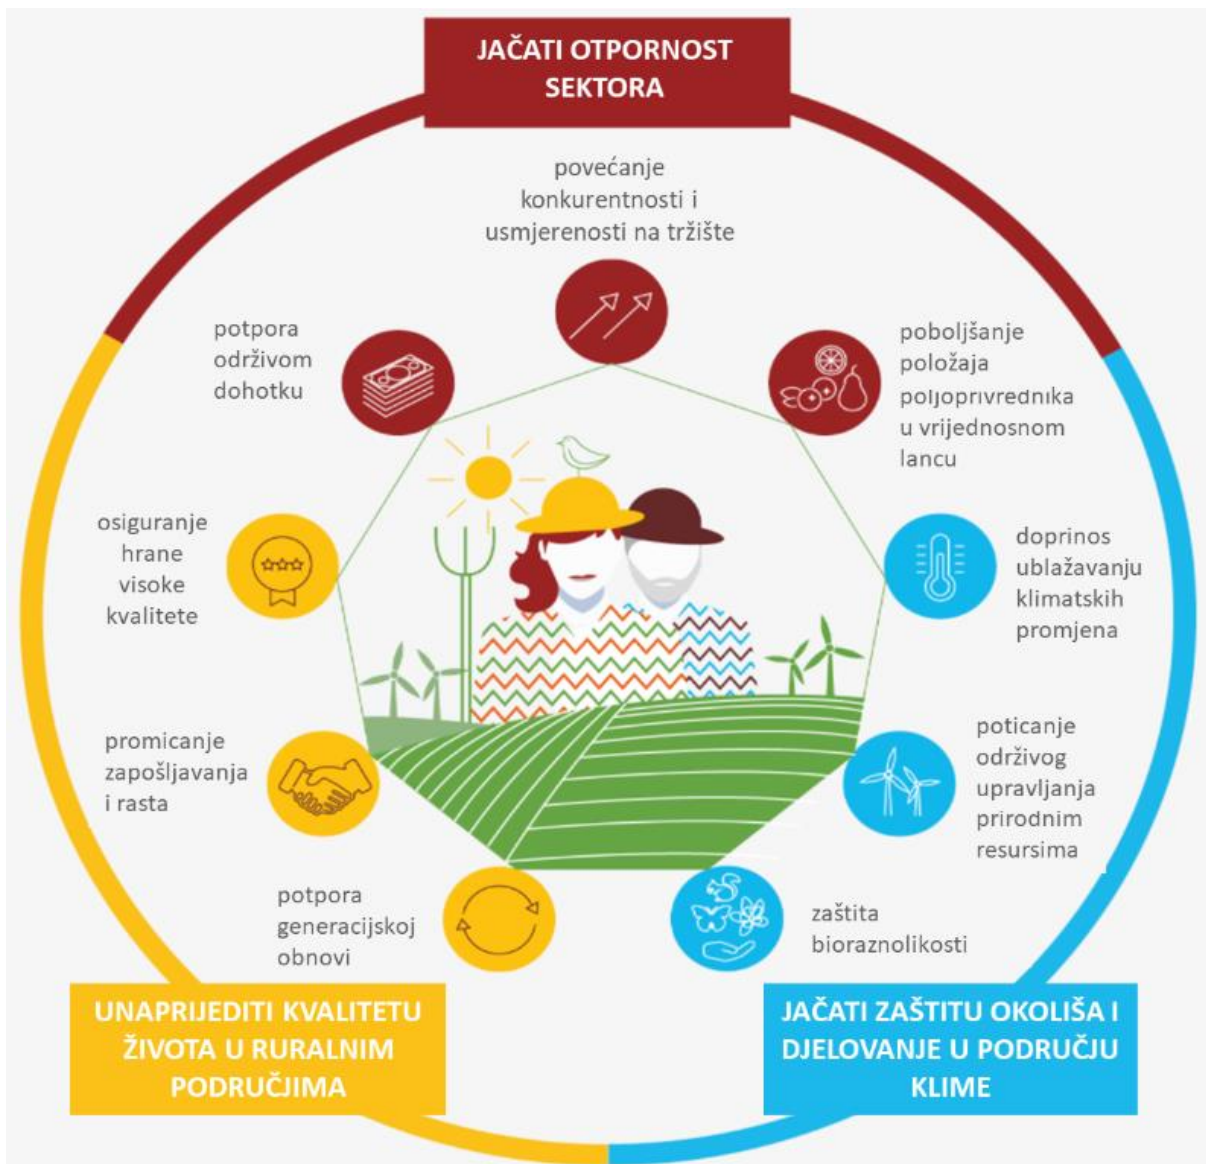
JAČATI OTPORNOST SEKTORA

povećanje konkurentnosti i usmjerenosti na tržište

poboljšanje položaja poljoprivrednika u vrijednosnom lancu

doprinos ublažavanju klimatskih promjena

poticanje održivog upravljanja prirodnim resursima

zaštita bioraznolikosti

potpora generacijskoj obnovi

promicanje zapošljavanja i rasta

osiguranje hrane visoke kvalitete

potpora održivom dohotku

UNAPRIJEDITI KVALITETU ŽIVOTA U RURALNIM PODRUČJIMA

JAČATI ZAŠTITU OKOLIŠA I DJELOVANJE U PODRUČJU KLIME